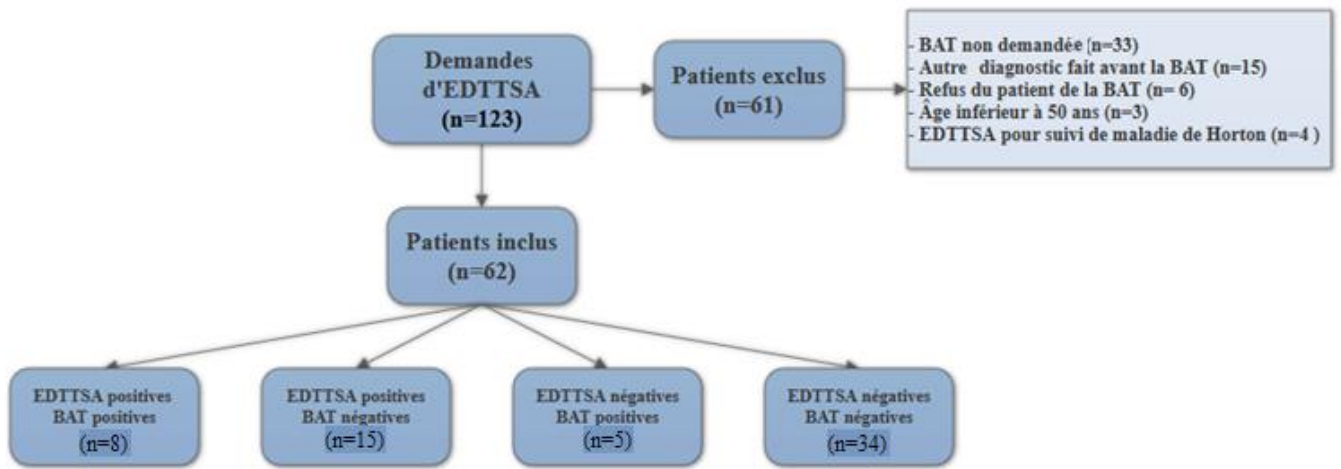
Demandes d'EDTTSA
(n=123)

Patients exclus
(n=61)

- BAT non demandée (n=33)
- Autre diagnostic fait avant la BAT (n=15)
- Refus du patient de la BAT (n= 6)
- Âge inférieur à 50 ans (n=3)
- EDTTSA pour suivi de maladie de Horton (n=4 )

Patients inclus
(n=62)

EDTTSA positives
BAT positives
(n=8)

EDTTSA positives
BAT négatives
(n=15)

EDTTSA négatives
BAT positives
(n=5)

EDTTSA négatives
BAT négatives
(n=34)